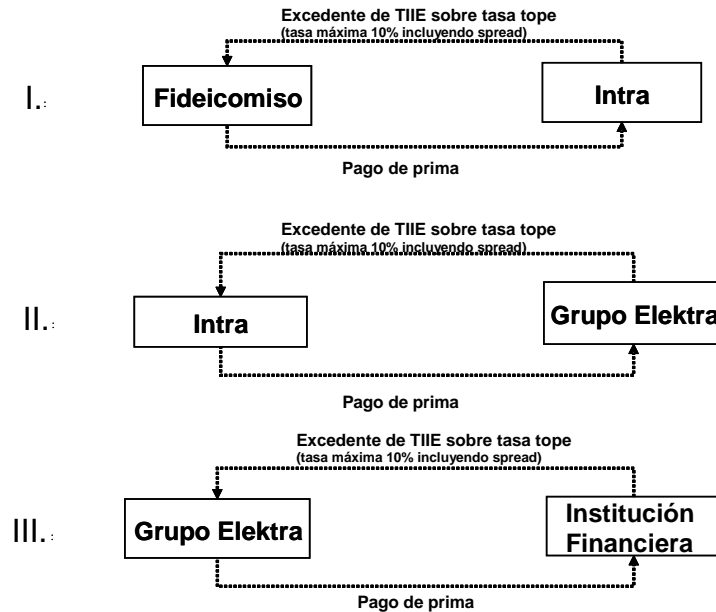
Excedente de TIIE sobre tasa tope
(tasa máxima 10% incluyendo spread)

I.

Fideicomiso

Intra

Pago de prima

Excedente de TIIE sobre tasa tope
(tasa máxima 10% incluyendo spread)

II.

Intra

Grupo Elektra

Pago de prima

Excedente de TIIE sobre tasa tope
(tasa máxima 10% incluyendo spread)

III.

Grupo Elektra

Institución Financiera

Pago de prima